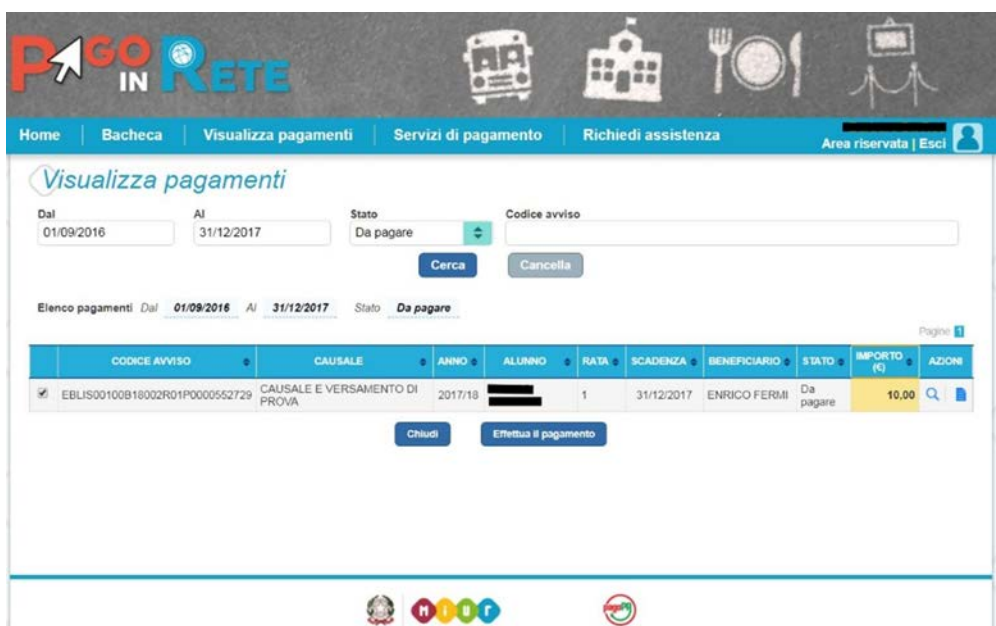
PAGO IN RETE

Home | Bacheca | Visualizza pagamenti | Servizi di pagamento | Richiedi assistenza

Area riservata | Esci

Visualizza pagamenti

Dal
01/09/2016

Al
31/12/2017

Stato
Da pagare

Codice avviso

Cerca Cancella

Elenco pagamenti Dal 01/09/2016 Al 31/12/2017 Stato Da pagare

Pagine 1

| | CODICE AVVISO | CAUSALE | ANNO | ALUNNO | RATA | SCADENZA | BENEFICIARIO | STATO | IMPORTO (€) | AZIONI |
|---|---|---|---|---|---|---|---|---|---|---|
| ☑ | EBLIS00100B18002R01P0000552729 | CAUSALE E VERSAMENTO DI PROVA | 2017/18 | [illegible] | 1 | 31/12/2017 | ENRICO FERMI | Da pagare | 10,00 | |

Chiudi Effettua il pagamento

MIUR